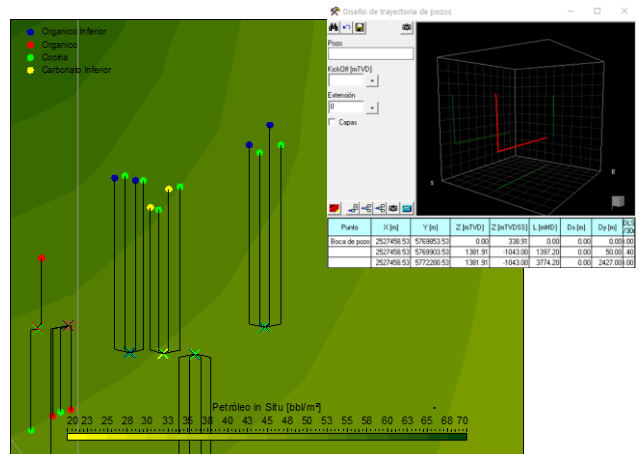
Organico Inferior
Organico
Cocina
Carbonato Inferior

Diseño de trayectoria de pozos

Pozo

KickOff [mTVD]
0
Extension
0
Capas

S
E

| Punto | X [m] | Y [m] | Z [mTVD] | Z [mTVDSS] | L [mMD] | Dx [m] | Dy [m] | DL [/30 |
|---|---|---|---|---|---|---|---|---|
| Boca de pozo | 2527458.53 | 5769853.53 | 0.00 | 338.91 | 0.00 | 0.00 | 0.00 | 0 |
| | 2527458.53 | 5769903.53 | 1381.91 | -1043.00 | 1397.20 | 0.00 | 50.00 | 40 |
| | 2527458.53 | 5772280.53 | 1381.91 | -1043.00 | 3774.20 | 0.00 | 2427.00 | 0 |

Petróleo in Situ [bbl/m²]
20 23 25 28 30 33 35 38 40 43 45 48 50 53 55 58 60 63 65 68 70